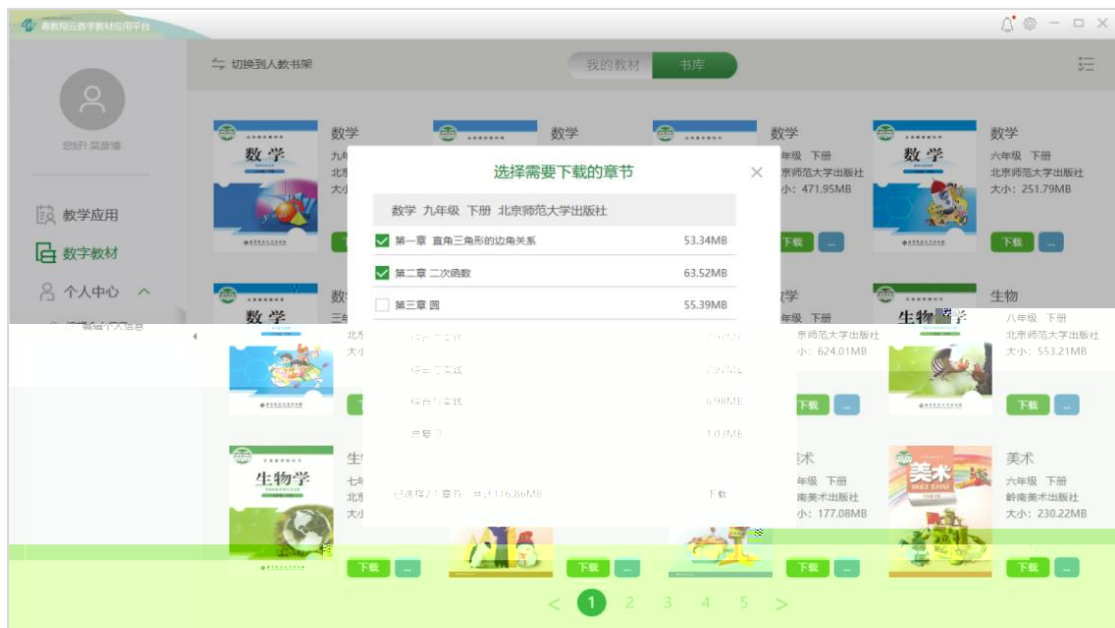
粤教翔云数字教材应用平台

切换到人教书架

我的教材 书库

您好! 吴蔚珊

教学应用

数字教材

个人中心

编辑个人信息

数学

数学
九年级
北京
大小

数学

数学
年级 下册
北京师范大学出版社
小: 471.95MB

数学
六年级 下册
北京师范大学出版社
大小: 251.79MB

下载 ...

下载 ...

选择需要下载的章节

数学 九年级 下册 北京师范大学出版社

第一章 直角三角形的边角关系 53.34MB

第二章 二次函数 63.52MB

第三章 圆 55.39MB

综合与实践 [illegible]

综合与实践 7.97MB

综合与实践 6.98MB

总复习 1.03MB

已选择2个章节，共计116.86MB

下载

数学
三年

北京
大小

数学
年级 下册
京师范大学出版社
小: 624.01MB

生物学

生物
八年级 下册
北京师范大学出版社
大小: 553.21MB

下载 ...

下载 ...

下载 ...

生物学

生物
七年
北京
大小

美术
年级 下册
南美术出版社
小: 177.08MB

美术

美术
六年级 下册
岭南美术出版社
大小: 230.22MB

下载 ...

下载 ...

下载 ...

下载 ...

< 1 2 3 4 5 >